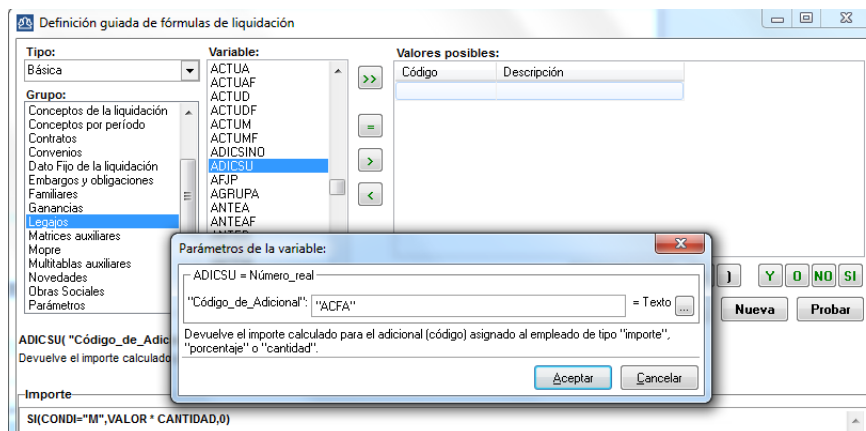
Definición guiada de fórmulas de liquidación

Tipo:
Básica

Grupo:
Conceptos de la liquidación
Conceptos por período
Contratos
Convenios
Dato Fijo de la liquidación
Embargos y obligaciones
Familiares
Ganancias
Legajos
Matrices auxiliares
Mopre
Multitablas auxiliares
Novedades
Obras Sociales
Parámetros

Variable:
ACTUA
ACTUAF
ACTUD
ACTUDF
ACTUM
ACTUMF
ADICSINO
ADICSU
AFJP
AGRUPA
ANTEA
ANTEAF

>>
=
>
<

Valores posibles:
| Código | Descripción |
|---|---|
| | |

) Y O NO SI

Nueva Probar

ADICSU( "Código_de_Adic
Devuelve el importe calculado

Parámetros de la variable:

ADICSU = Número_real
"Código_de_Adicional": "ACFA" = Texto ...

Devuelve el importe calculado para el adicional (código) asignado al empleado de tipo "importe", "porcentaje" o "cantidad".

Aceptar Cancelar

Importe
SI(CONDI="M",VALOR * CANTIDAD,0)